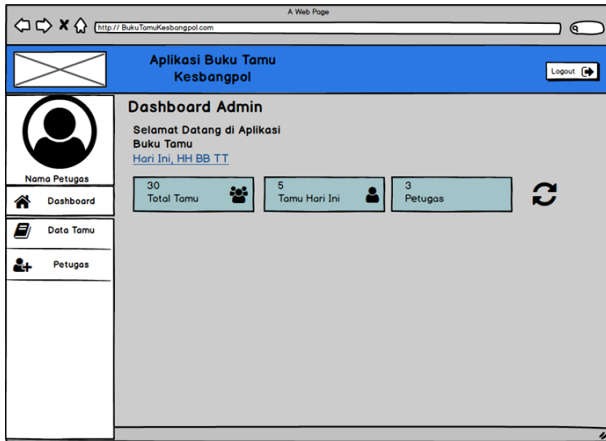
A Web Page

http:// BukuTamuKesbangpol.com

Aplikasi Buku Tamu Kesbangpol

Logout

Nama Petugas

Dashboard

Data Tamu

Petugas

Dashboard Admin

Selamat Datang di Aplikasi Buku Tamu

Hari Ini, HH BB TT

30
Total Tamu

5
Tamu Hari Ini

3
Petugas